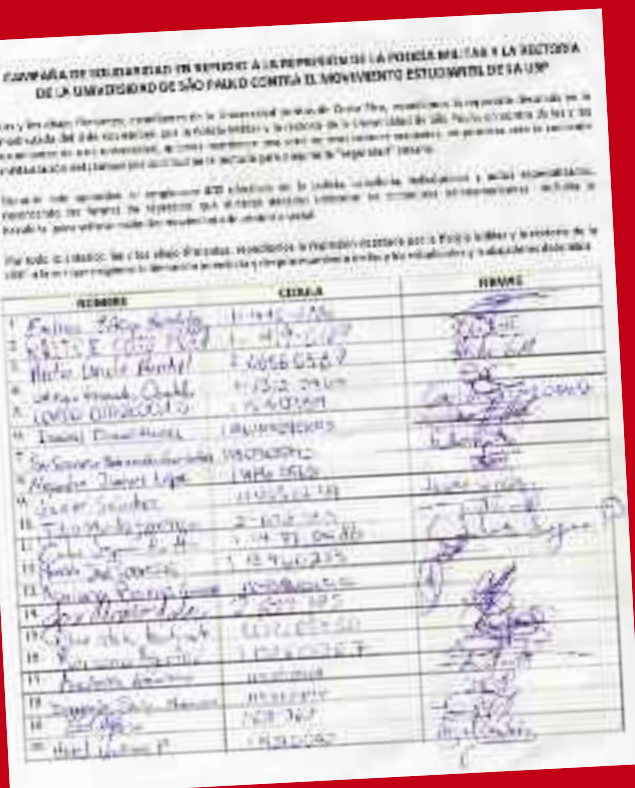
CAMPAÑA DE SOLIDARIDAD EN REPUDIO A LA REPRESIÓN DE LA POLICÍA MILITAR Y LA RECTORÍA DE LA UNIVERSIDAD DE SÃO PAULO CONTRA EL MOVIMIENTO ESTUDIANTIL DE LA USP

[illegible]

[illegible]

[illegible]

| NOMBRE | CEDULA | FIRMA |
|---|---|---|
| 1 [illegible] | 1-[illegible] | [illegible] |
| 2 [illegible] | 1-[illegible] | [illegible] |
| 3 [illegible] | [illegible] | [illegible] |
| 4 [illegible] | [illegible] | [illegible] |
| 5 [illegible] | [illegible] | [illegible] |
| 6 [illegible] | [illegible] | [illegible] |
| 7 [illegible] | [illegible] | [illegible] |
| 8 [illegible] | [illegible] | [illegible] |
| 9 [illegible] | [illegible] | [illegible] |
| 10 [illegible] | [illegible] | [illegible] |
| 11 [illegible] | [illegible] | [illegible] |
| 12 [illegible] | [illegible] | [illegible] |
| 13 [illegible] | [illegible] | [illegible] |
| 14 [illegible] | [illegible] | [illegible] |
| 15 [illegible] | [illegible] | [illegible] |
| 16 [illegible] | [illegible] | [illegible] |
| 17 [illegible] | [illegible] | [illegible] |
| 18 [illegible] | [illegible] | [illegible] |
| 19 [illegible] | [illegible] | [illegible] |
| 20 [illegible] | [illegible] | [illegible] |